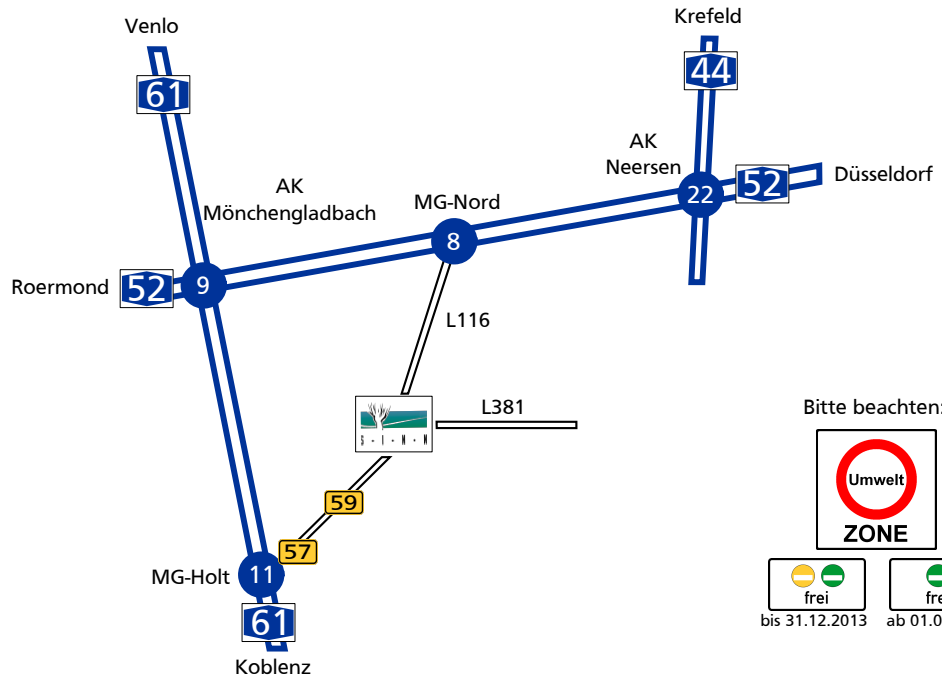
Venlo
61
Krefeld
44
AK
Neersen
22
52
Düsseldorf
AK
Mönchengladbach
MG-Nord
8
Roermond
52
9
L116
L381
S · I · N · N
59
57
MG-Holt
11
61
Koblenz
Bitte beachten:
Umwelt
ZONE
frei
bis 31.12.2013
fre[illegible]
ab 01.0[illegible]